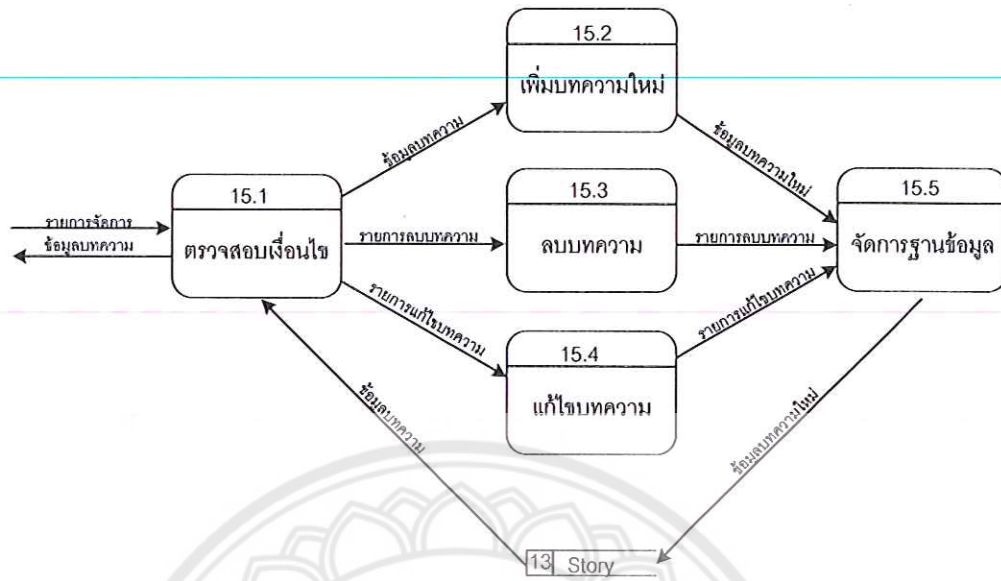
15.2
เพิ่มบทความใหม่

15.1
ตรวจสอบเงื่อนไข

15.3
ลบบทความ

15.5
จัดการฐานข้อมูล

15.4
แก้ไขบทความ

รายการจัดการ
ข้อมูลบทความ
ข้อมูลบทความ
รายการลบบทความ
รายการแก้ไขบทความ
ข้อมูลบทความใหม่
รายการลบบทความ
รายการแก้ไขบทความ
ข้อมูลบทความ
ข้อมูลบทความใหม่

13 Story